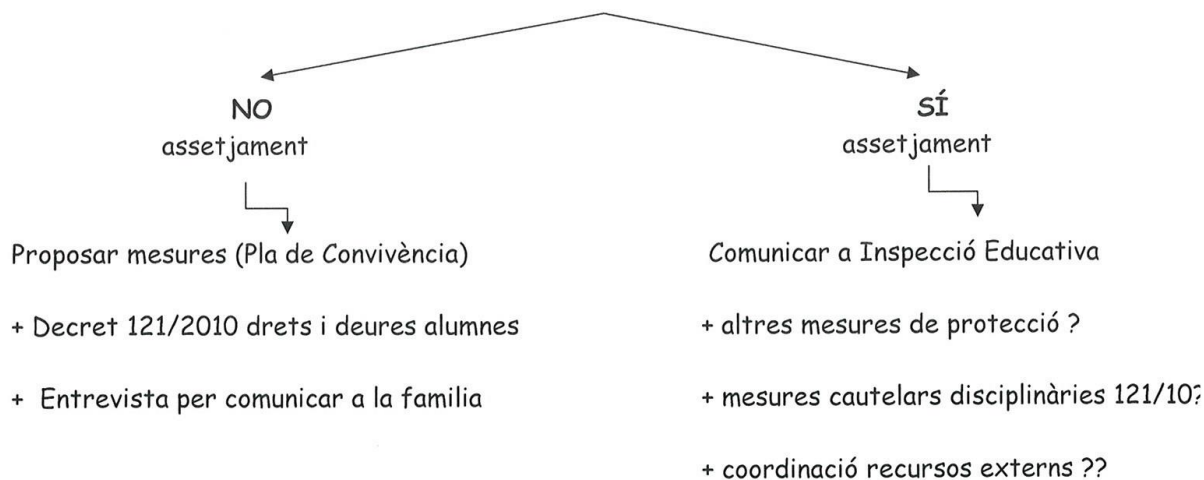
NO
assetjament

SÍ
assetjament

Proposar mesures (Pla de Convivència)

+ Decret 121/2010 drets i deures alumnes

+ Entrevista per comunicar a la familia

Comunicar a Inspecció Educativa

+ altres mesures de protecció ?

+ mesures cautelars disciplinàries 121/10?

+ coordinació recursos externs ??